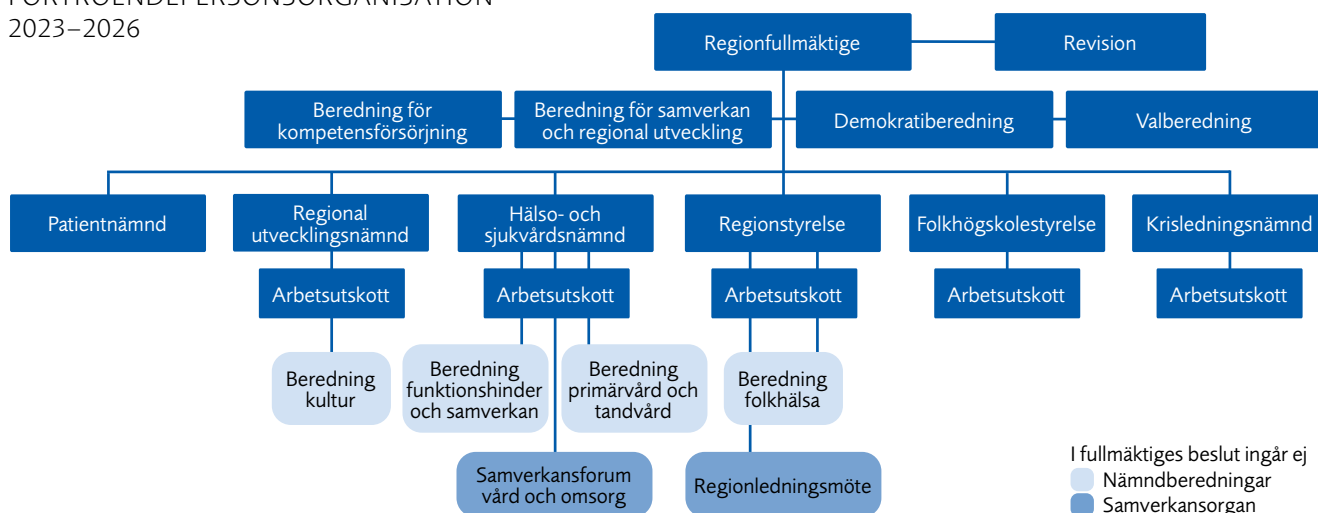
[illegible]
2023–2026

Regionfullmäktige

Revision

Beredning för kompetensförsörjning

Beredning för samverkan och regional utveckling

Demokratiberedning

Valberedning

Patientnämnd

Regional utvecklingsnämnd

Hälso- och sjukvårdsnämnd

Regionstyrelse

Folkhögskolestyrelse

Krisledningsnämnd

Arbetsutskott

Arbetsutskott

Arbetsutskott

Arbetsutskott

Arbetsutskott

Beredning kultur

Beredning funktionshinder och samverkan

Beredning primärvård och tandvård

Beredning folkhälsa

Samverkansforum vård och omsorg

Regionledningsmöte

I fullmäktiges beslut ingår ej
Nämndberedningar
Samverkansorgan